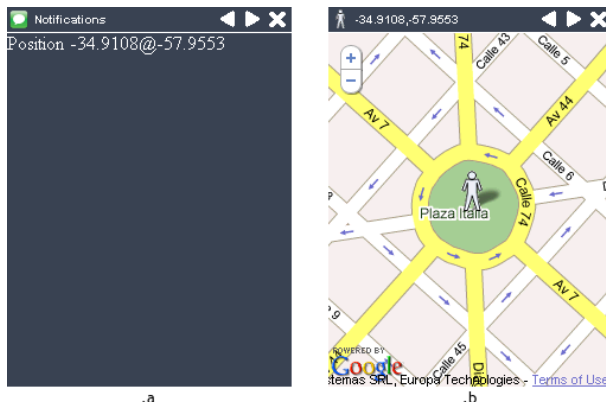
Notifications

Position -34.9108@-57.9553

.a

-34.9108,-57.9553

+
−
74
Calle 43
Calle 5
Av 7
Av 44
Calle 6
Plaza Italia
Calle 74
Av 7
9
Calle 45
POWERED BY
Google
temas SRL, Europa Technologies - Terms of Use

.b